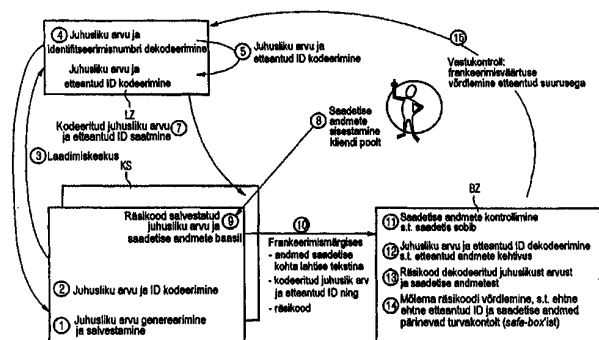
④ Juhusliku arvu ja identifitseerimisnumbri dekodeerimine

Juhusliku arvu ja etteantud ID kodeerimine

⑤ Juhusliku arvu ja etteantud ID kodeerimine

LZ

Kodeeritud juhusliku arvu ja etteantud ID saatmine ⑦

③ Laadimiskeskus

KS

⑧ Saadetise andmete sisestamine kliendi poolt

⑮ Vastukontroll: frankeerimisväärtuse võrdlemine etteantud suurusega

Räsikood salvestatud juhusliku arvu ja saadetise andmete baasil ⑨

② Juhusliku arvu ja ID kodeerimine

① Juhusliku arvu genereerimine ja salvestamine

⑩ Frankeerimismärgises
- andmed saadetise kohta lahtise tekstina
- kodeeritud juhuslik arv ja etteantud ID ning
- räsikood

BZ

⑪ Saadetise andmete kontrollimine s.t. saadetis sobib

⑫ Juhusliku arvu ja etteantud ID dekodeerimine s.t. etteantud andmete kehtivus

⑬ Räsikood dekodeeritud juhuslikust arvust ja saadetise andmetest

⑭ Mõlema räsikoodi võrdlemine, s.t. ehtne ehtne etteantud ID ja saadetise andmed pärinevad turvakontolt (safe-box'ist)